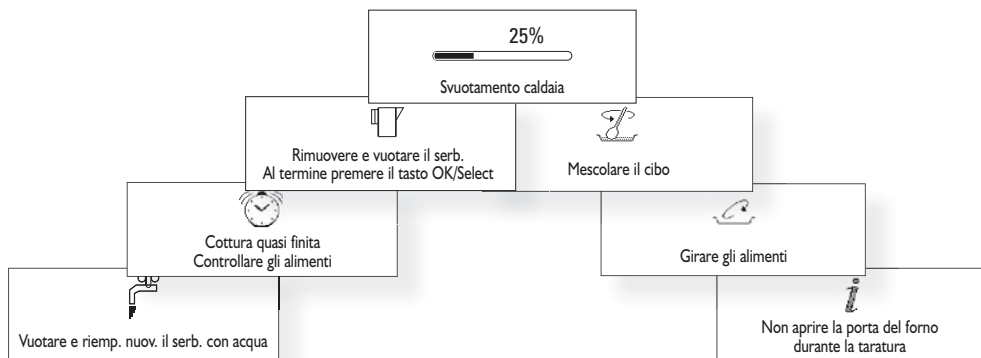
25%

Svuotamento caldaia

Rimuovere e vuotare il serb.
Al termine premere il tasto OK/Select

Mescolare il cibo

Cottura quasi finita
Controllare gli alimenti

Girare gli alimenti

Vuotare e riemp. nuov. il serb. con acqua

Non aprire la porta del forno durante la taratura